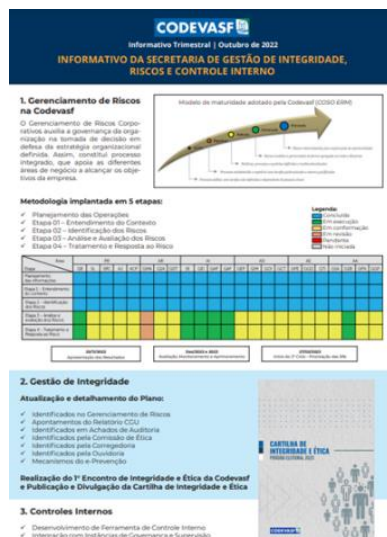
CODEVASF

Informativo Trimestral | Outubro de 2022

INFORMATIVO DA SECRETARIA DE GESTÃO DE INTEGRIDADE, RISCOS E CONTROLE INTERNO

1. Gerenciamento de Riscos na Codevasf

O Gerenciamento de Riscos Corporativos auxilia a governança da organização na tomada de decisão em defesa da estratégia organizacional definida. Assim, constitui processo integrado, que apoia as diferentes áreas de negócio a alcançar os objetivos da empresa.

Modelo de maturidade adotado pela Codevasf (COSO ERM)

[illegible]

Metodologia implantada em 5 etapas:

Planejamento das Operações
Etapa 01 – Entendimento do Contexto
Etapa 02 – Identificação dos Riscos
Etapa 03 – Análise e Avaliação dos Riscos
Etapa 04 – Tratamento e Resposta ao Risco

Legenda:
Concluída
Em execução
Em confirmação
Em revisão
Pendente
Não iniciada

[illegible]

2. Gestão de Integridade

Atualização e detalhamento do Plano:

Identificados no Gerenciamento de Riscos
Apontamentos do Relatório CGU
Identificados em Achados de Auditoria
Identificados pela Comissão de Ética
Identificados pela Corregedoria
Identificados pela Ouvidoria
Mecanismos de e-Prevenção

CARTILHA DE INTEGRIDADE E ÉTICA

Realização do 1º Encontro de Integridade e Ética da Codevasf e Publicação e Divulgação da Cartilha de Integridade e Ética

3. Controles Internos

Desenvolvimento de Ferramenta de Controle Interno
Interação com Instâncias de Governança e Supervisão